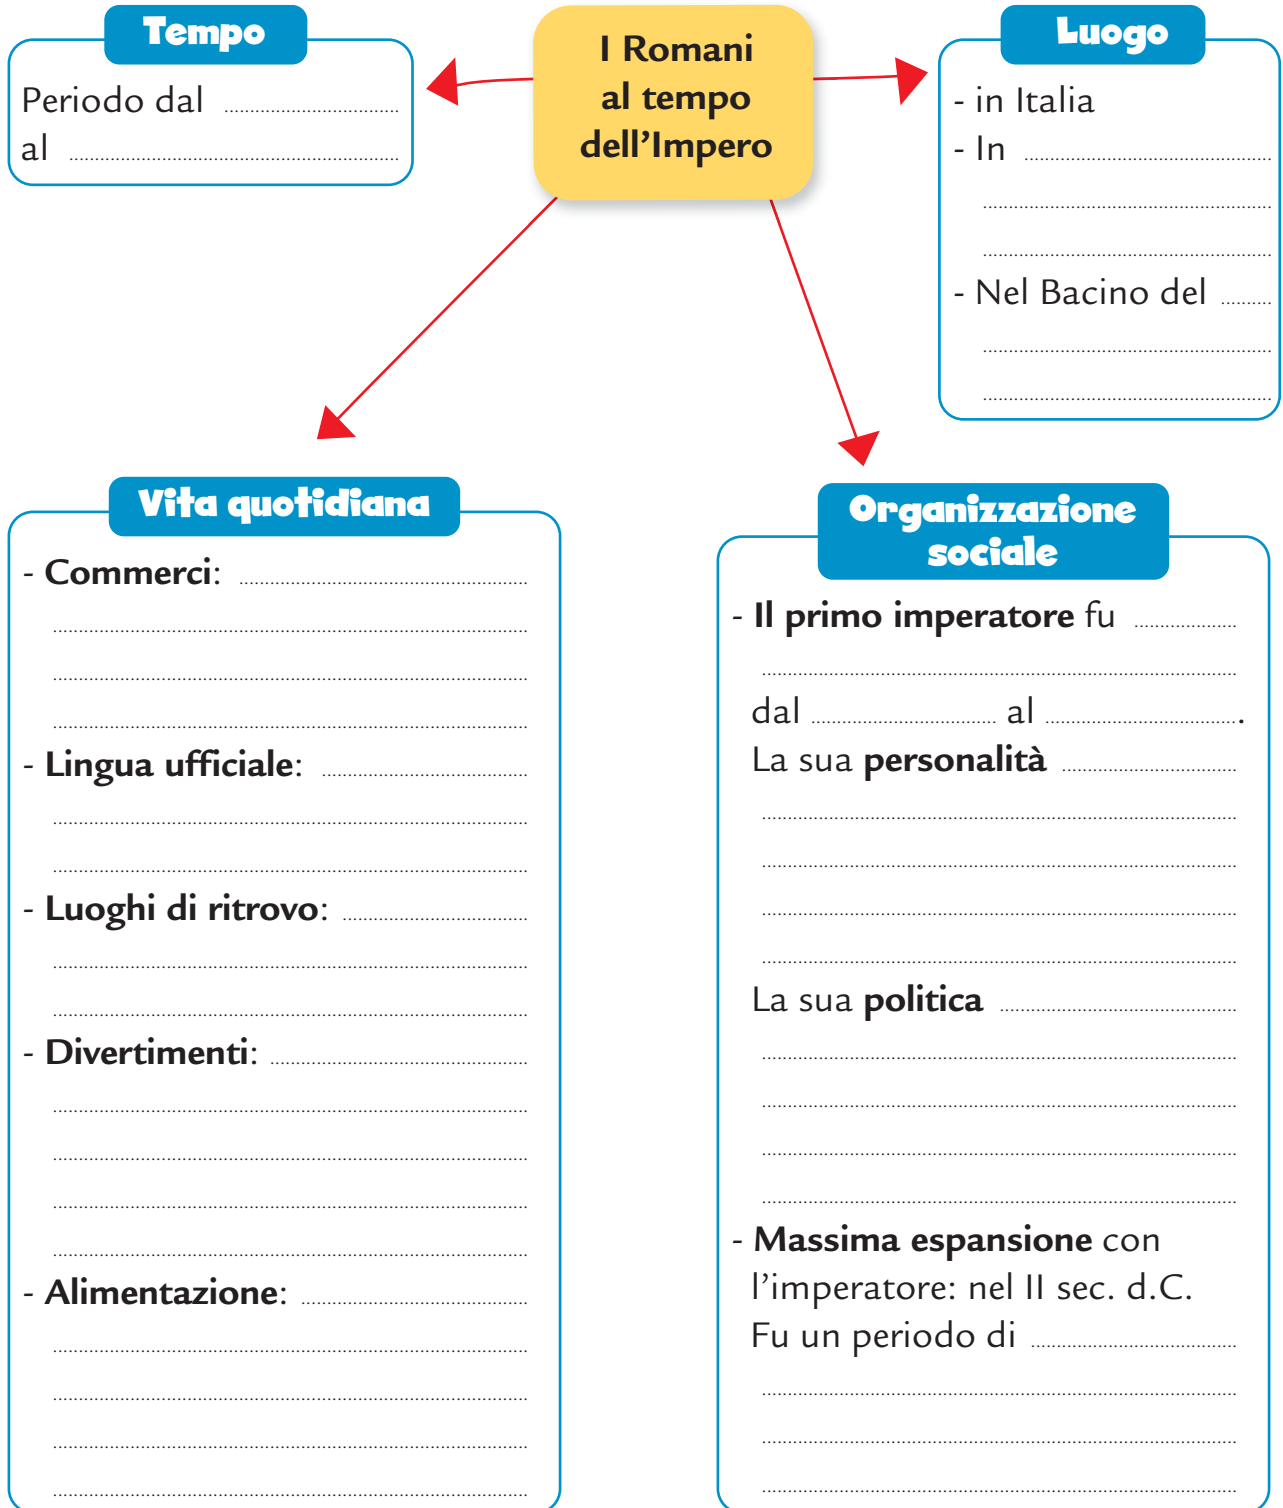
Tempo

Periodo dal ..................
al ..................

I Romani al tempo dell'Impero

Luogo

- in Italia
- In ..................
..................
..................
- Nel Bacino del ..................
..................
..................

Vita quotidiana

- Commerci: ..................
..................
..................
..................
- Lingua ufficiale: ..................
..................
..................
- Luoghi di ritrovo: ..................
..................
..................
- Divertimenti: ..................
..................
..................
..................
..................
- Alimentazione: ..................
..................
..................
..................
..................

Organizzazione sociale

- Il primo imperatore fu ..................
..................
dal .................. al ...................
La sua personalità ..................
..................
..................
..................
..................
La sua politica ..................
..................
..................
..................
..................
- Massima espansione con l'imperatore: nel II sec. d.C.
Fu un periodo di ..................
..................
..................
..................